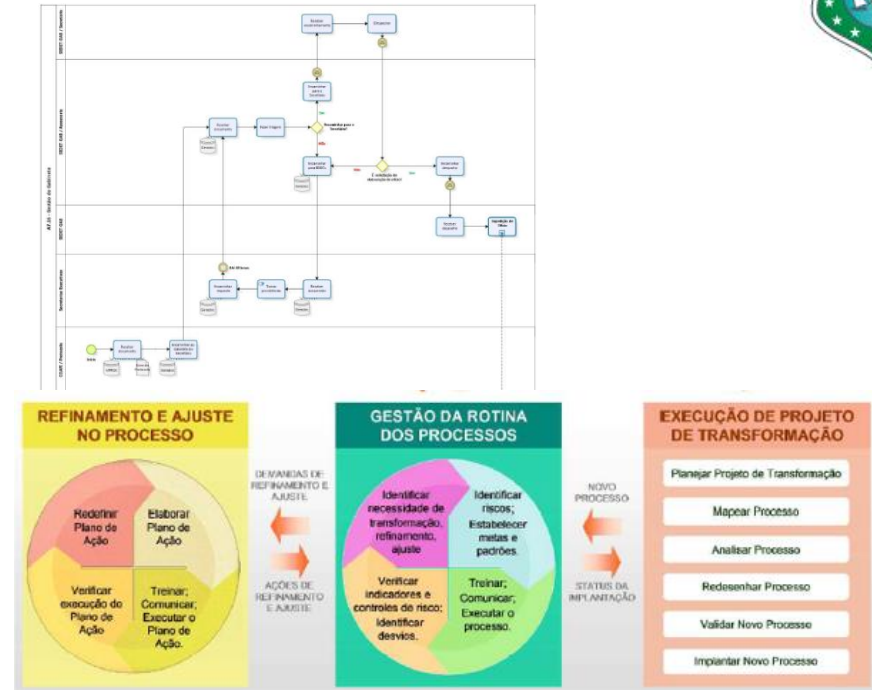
REFINAMENTO E AJUSTE NO PROCESSO

Redefinir Plano de Ação

Elaborar Plano de Ação

Verificar execução do Plano de Ação

Treinar; Comunicar; Executar o Plano de Ação.

DEMANDAS DE REFINAMENTO E AJUSTE

AÇÕES DE REFINAMENTO E AJUSTE

GESTÃO DA ROTINA DOS PROCESSOS

Identificar necessidade de transformação, refinamento, ajuste

Identificar riscos; Estabelecer metas e padrões.

Verificar indicadores e controles de risco; Identificar desvios.

Treinar; Comunicar; Executar o processo.

NOVO PROCESSO

STATUS DA IMPLANTAÇÃO

EXECUÇÃO DE PROJETO DE TRANSFORMAÇÃO

Planejar Projeto de Transformação

Mapear Processo

Analisar Processo

Redesenhar Processo

Validar Novo Processo

Implantar Novo Processo